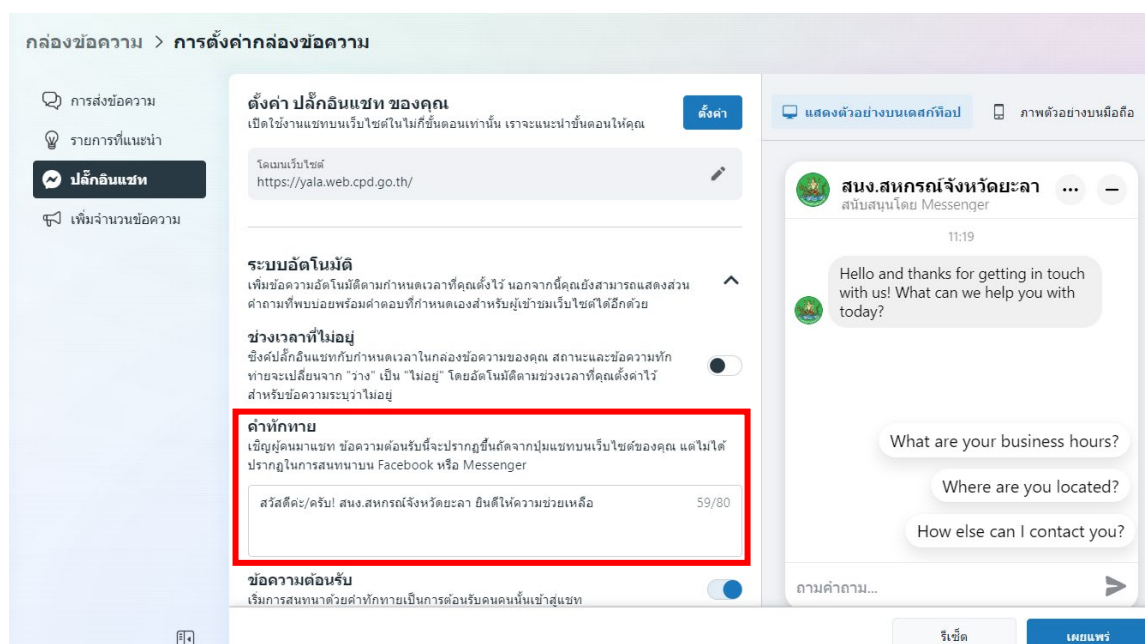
กล่องข้อความ > การตั้งค่ากล่องข้อความ

การส่งข้อความ
รายการที่แนะนำ
ปลั๊กอินแชท
เพิ่มจำนวนข้อความ

ตั้งค่า ปลั๊กอินแชท ของคุณ
เปิดใช้งานแชทบนเว็บไซต์ในไม่กี่ขั้นตอนเท่านั้น เราจะแนะนำขั้นตอนให้คุณ

ตั้งค่า

โดเมนเว็บไซต์
https://yala.web.cpd.go.th/

ระบบอัตโนมัติ
เพิ่มข้อความอัตโนมัติตามกำหนดเวลาที่คุณตั้งไว้ นอกจากนี้คุณยังสามารถแสดงส่วนคำถามที่พบบ่อยพร้อมคำตอบที่กำหนดเองสำหรับผู้เข้าชมเว็บไซต์ได้อีกด้วย

ช่วงเวลาที่ไม่อยู่
ซิงค์ปลั๊กอินแชทกับกำหนดเวลาในกล่องข้อความของคุณ สถานะและข้อความทักทายจะเปลี่ยนจาก "ว่าง" เป็น "ไม่อยู่" โดยอัตโนมัติตามช่วงเวลาที่คุณตั้งค่าไว้สำหรับข้อความระบุว่าไม่อยู่

คำทักทาย
เชิญผู้คนมาแชท ข้อความต้อนรับนี้จะปรากฏขึ้นถัดจากปุ่มแชทบนเว็บไซต์ของคุณ แต่ไม่ได้ปรากฏในการสนทนาบน Facebook หรือ Messenger

สวัสดีค่ะ/ครับ! สนง.สหกรณ์จังหวัดยะลา ยินดีให้ความช่วยเหลือ
59/80

ข้อความต้อนรับ
เริ่มการสนทนาด้วยคำทักทายเป็นการต้อนรับคนคนนั้นเข้าสู่แชท

แสดงตัวอย่างบนเดสก์ท็อป
ภาพตัวอย่างบนมือถือ

สนง.สหกรณ์จังหวัดยะลา
สนับสนุนโดย Messenger
11:19
Hello and thanks for getting in touch with us! What can we help you with today?

What are your business hours?
Where are you located?
How else can I contact you?

ถามคำถาม...

รีเซ็ต
เผยแพร่